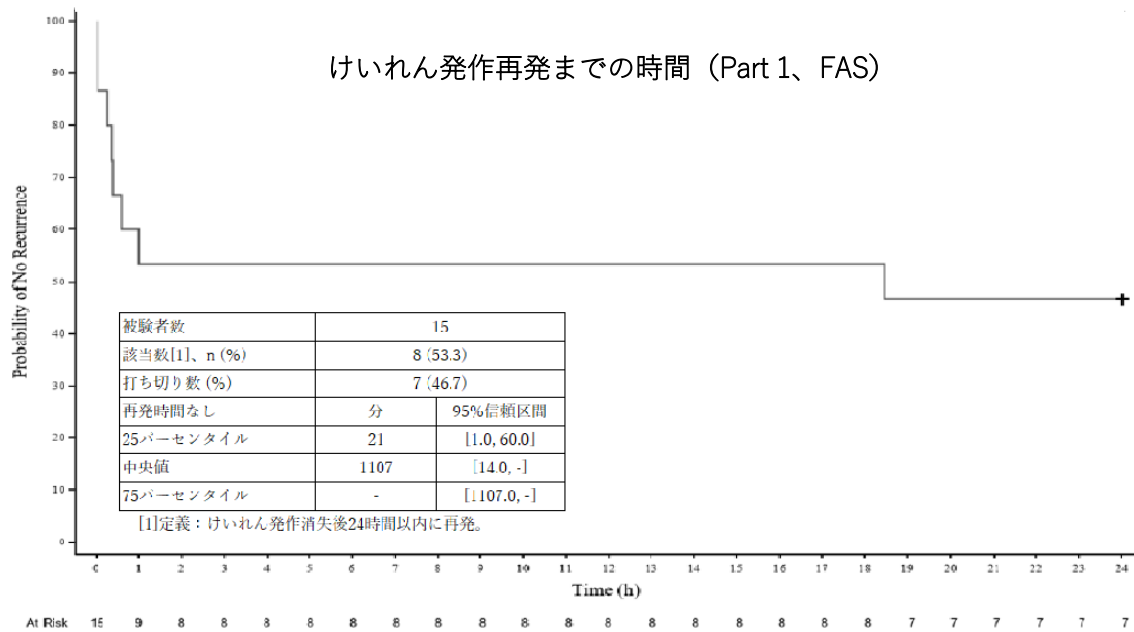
けいれん発作再発までの時間（Part 1、FAS）

100
90
80
70
60
50
40
30
20
10
0

Probability of No Recurrence

| 被験者数 | 15 | |
|---|---|---|
| 該当数[1]、n (%) | 8 (53.3) | |
| 打ち切り数 (%) | 7 (46.7) | |
| 再発時間なし | 分 | 95%信頼区間 |
| 25パーセンタイル | 21 | [1.0, 60.0] |
| 中央値 | 1107 | [14.0, -] |
| 75パーセンタイル | - | [1107.0, -] |

[1]定義：けいれん発作消失後24時間以内に再発。

0 1 2 3 4 5 6 7 8 9 10 11 12 13 14 15 16 17 18 19 20 21 22 23 24

Time (h)

At Risk 15 9 8 8 8 8 8 8 8 8 8 8 8 8 8 8 8 8 8 7 7 7 7 7 7